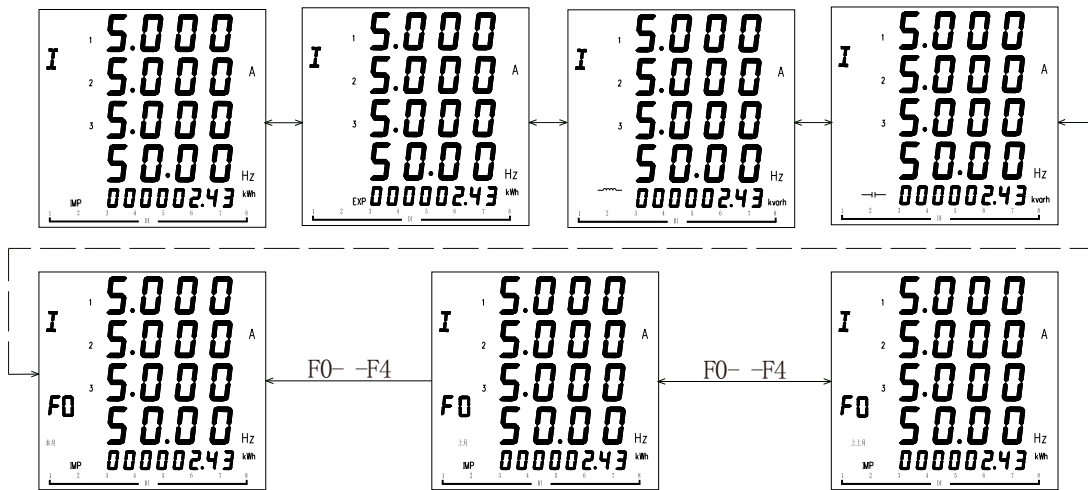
I 1 5.000 2 5.000 A 3 5.000 50.00 Hz IMP 000002.43 kWh 1 2 3 4 DI 5 6 7 8

I 1 5.000 2 5.000 A 3 5.000 50.00 Hz EXP 000002.43 kWh 1 2 3 4 DI 5 6 7 8

I 1 5.000 2 5.000 A 3 5.000 50.00 Hz 000002.43 kvarh 1 2 3 4 DI 5 6 7 8

I 1 5.000 2 5.000 A 3 5.000 50.00 Hz 000002.43 kvarh 1 2 3 4 DI 5 6 7 8

I 1 5.000 2 5.000 A 3 5.000 F0 50.00 Hz 本月 IMP 000002.43 kWh 1 2 3 4 DI 5 6 7 8

F0- -F4

I 1 5.000 2 5.000 A 3 5.000 F0 50.00 Hz 上月 IMP 000002.43 kWh 1 2 3 4 DI 5 6 7 8

F0- -F4

I 1 5.000 2 5.000 A 3 5.000 F0 50.00 Hz 上上月 IMP 000002.43 kWh 1 2 3 4 DI 5 6 7 8